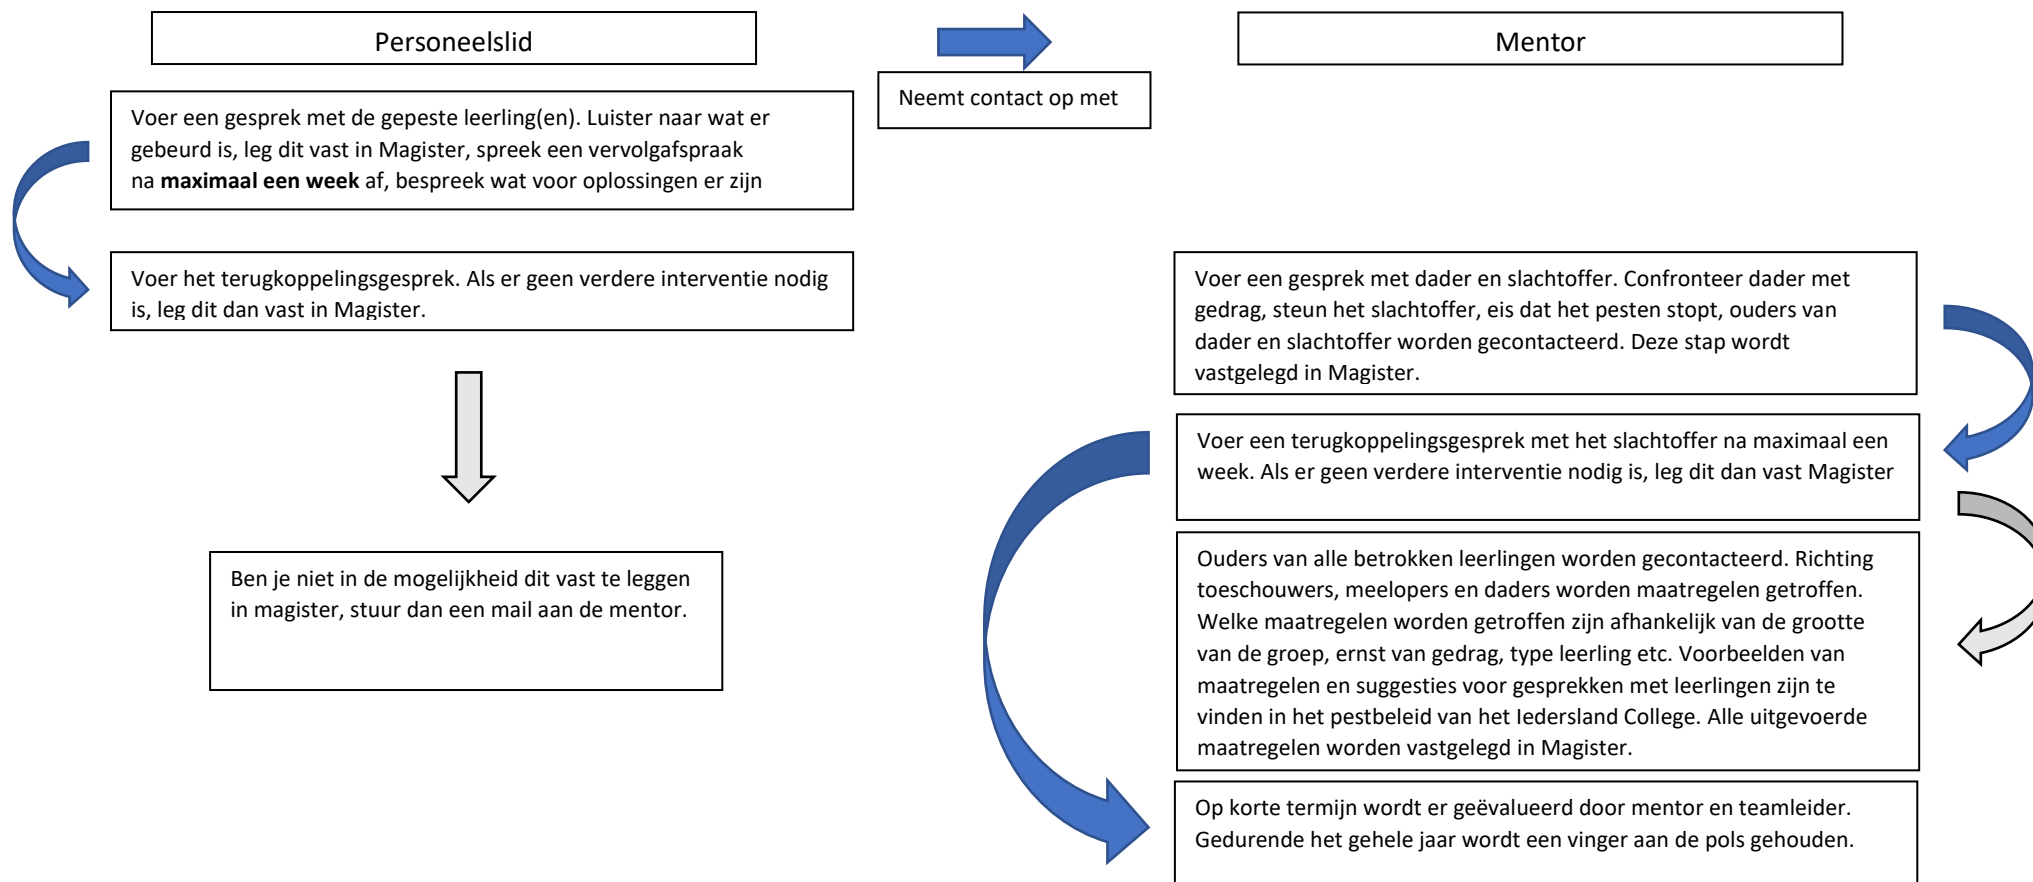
Personeelslid

Neemt contact op met

Mentor

Voer een gesprek met de gepeste leerling(en). Luister naar wat er gebeurd is, leg dit vast in Magister, spreek een vervolgafspraak na **maximaal een week** af, bespreek wat voor oplossingen er zijn

Voer het terugkoppelingsgesprek. Als er geen verdere interventie nodig is, leg dit dan vast in Magister.

Ben je niet in de mogelijkheid dit vast te leggen in magister, stuur dan een mail aan de mentor.

Voer een gesprek met dader en slachtoffer. Confronteer dader met gedrag, steun het slachtoffer, eis dat het pesten stopt, ouders van dader en slachtoffer worden gecontacteerd. Deze stap wordt vastgelegd in Magister.

Voer een terugkoppelingsgesprek met het slachtoffer na maximaal een week. Als er geen verdere interventie nodig is, leg dit dan vast Magister

Ouders van alle betrokken leerlingen worden gecontacteerd. Richting toeschouwers, meelopers en daders worden maatregelen getroffen. Welke maatregelen worden getroffen zijn afhankelijk van de grootte van de groep, ernst van gedrag, type leerling etc. Voorbeelden van maatregelen en suggesties voor gesprekken met leerlingen zijn te vinden in het pestbeleid van het Iedersland College. Alle uitgevoerde maatregelen worden vastgelegd in Magister.

Op korte termijn wordt er geëvalueerd door mentor en teamleider. Gedurende het gehele jaar wordt een vinger aan de pols gehouden.